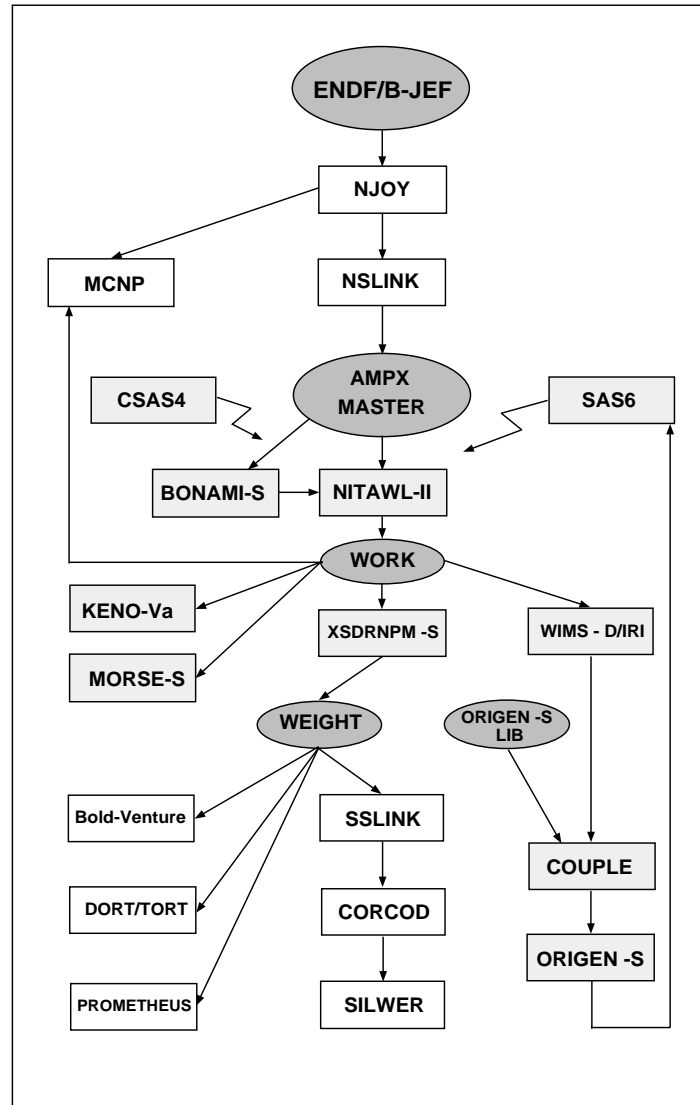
ENDF/B-JEF

NJOY

MCNP

NSLINK

AMPX MASTER

CSAS4

SAS6

BONAMI-S

NITAWL-II

WORK

KENO-Va

XSDRNPM -S

WIMS - D/IRI

MORSE-S

WEIGHT

ORIGEN -S LIB

Bold-Venture

SSLINK

COUPLE

DORT/TORT

CORCOD

ORIGEN -S

PROMETHEUS

SILWER